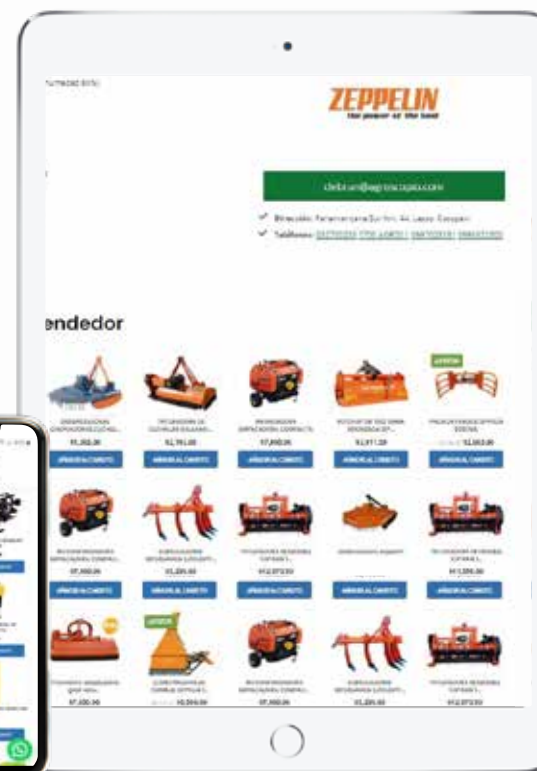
ZEPPELIN
the power of the land

endedor

OFERTA

AÑADIR AL CARRITO
AÑADIR AL CARRITO
AÑADIR AL CARRITO
AÑADIR AL CARRITO
AÑADIR AL CARRITO

AÑADIR AL CARRITO
AÑADIR AL CARRITO
AÑADIR AL CARRITO
AÑADIR AL CARRITO
AÑADIR AL CARRITO

OFERTA